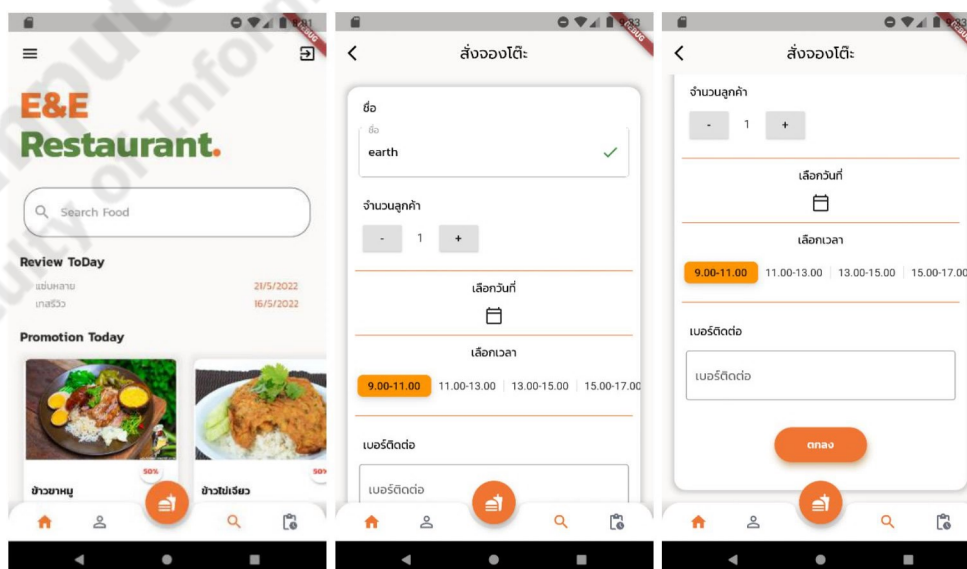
E&E
Restaurant.

Search Food

Review ToDay

แซ่บหลาย 21/5/2022
เทสรีวิว 16/5/2022

Promotion Today

50%
ข้าวขาหมู
50%
ข้าวไข่เจียว

สั่งจองโต๊ะ

ชื่อ
ชื่อ
earth

จำนวนลูกค้า
- 1 +

เลือกวันที่

เลือกเวลา
9.00-11.00 | 11.00-13.00 | 13.00-15.00 | 15.00-17.00

เบอร์ติดต่อ
เบอร์ติดต่อ

สั่งจองโต๊ะ

จำนวนลูกค้า
- 1 +

เลือกวันที่

เลือกเวลา
9.00-11.00 | 11.00-13.00 | 13.00-15.00 | 15.00-17.00

เบอร์ติดต่อ
เบอร์ติดต่อ

ตกลง